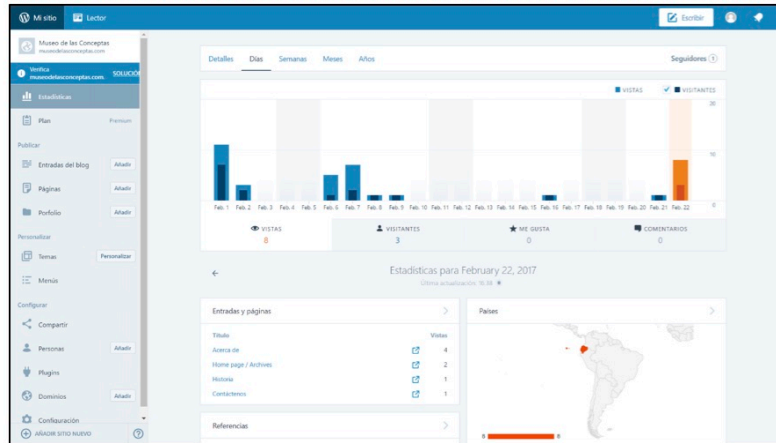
Mi sitio Lector Escribir

Museo de las Conceptas
museodelasconceptas.com

Verifica museodelasconceptas.com. SOLUCIÓN

Estadísticas

Plan Premium

Publicar

Entradas del blog Añadir

Páginas Añadir

Porfolio Añadir

Personalizar

Temas Personalizar

Menús

Configurar

Compartir

Personas Añadir

Plugins

Dominios Añadir

Configuración

AÑADIR SITIO NUEVO

Detalles Días Semanas Meses Años

Seguidores 1

VISTAS VISITANTES

20

10

0

Feb. 1 Feb. 2 Feb. 3 Feb. 4 Feb. 5 Feb. 6 Feb. 7 Feb. 8 Feb. 9 Feb. 10 Feb. 11 Feb. 12 Feb. 13 Feb. 14 Feb. 15 Feb. 16 Feb. 17 Feb. 18 Feb. 19 Feb. 20 Feb. 21 Feb. 22

| VISTAS | VISITANTES | ME GUSTA | COMENTARIOS |
|---|---|---|---|
| 8 | 3 | 0 | 0 |

Estadísticas para February 22, 2017
Última actualización: 16:38

Entradas y páginas

| Título | Vistas |
|---|---|
| Acerca de | 4 |
| Home page / Archives | 2 |
| Historia | 1 |
| Contáctenos | 1 |

Países

Referencias

0 8